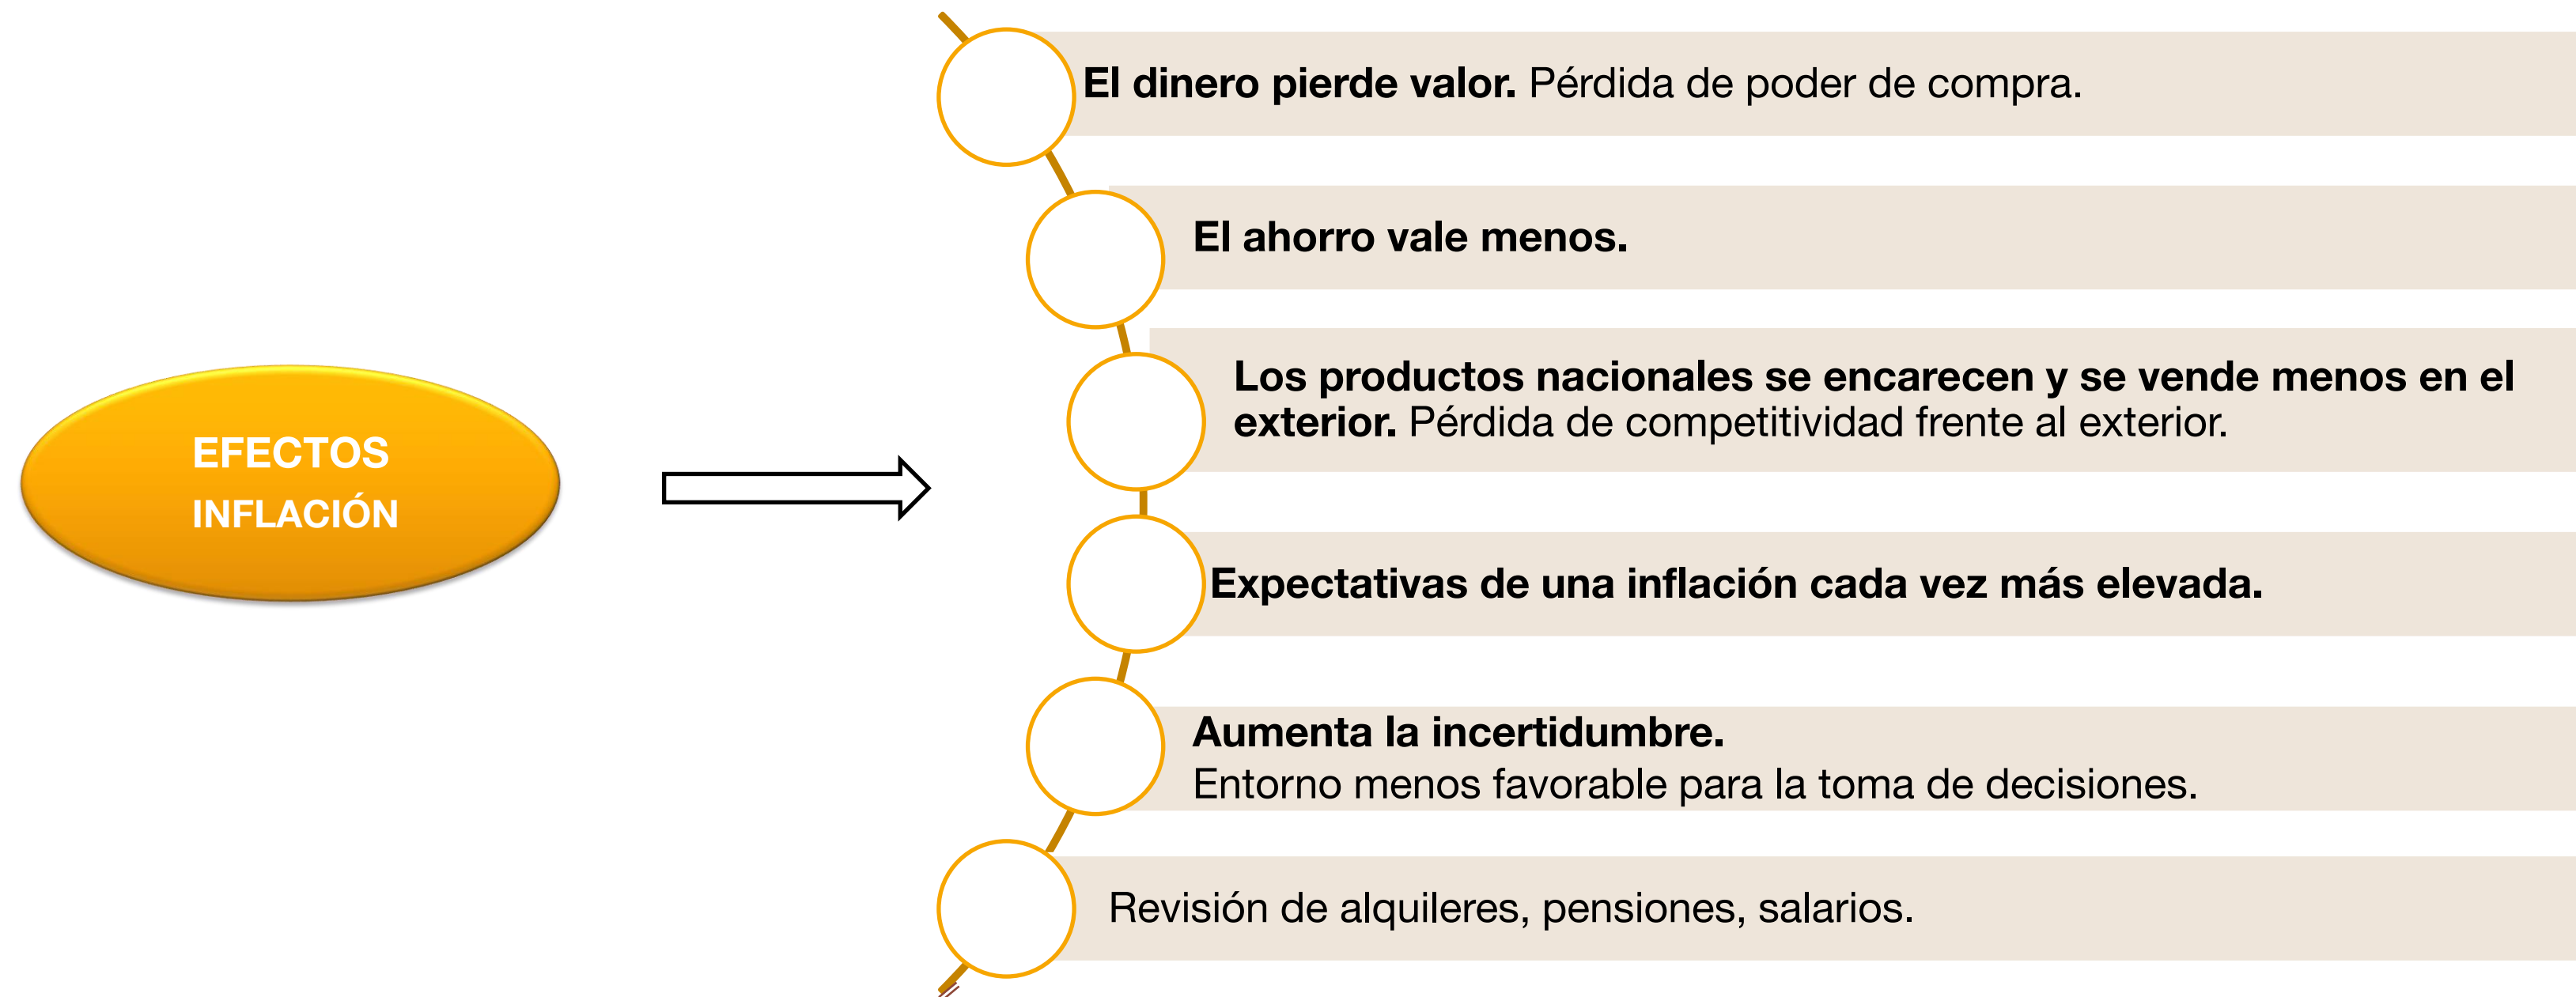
EFECTOS
INFLACIÓN

El dinero pierde valor. Pérdida de poder de compra.

El ahorro vale menos.

Los productos nacionales se encarecen y se vende menos en el exterior. Pérdida de competitividad frente al exterior.

Expectativas de una inflación cada vez más elevada.

Aumenta la incertidumbre.
Entorno menos favorable para la toma de decisiones.

Revisión de alquileres, pensiones, salarios.